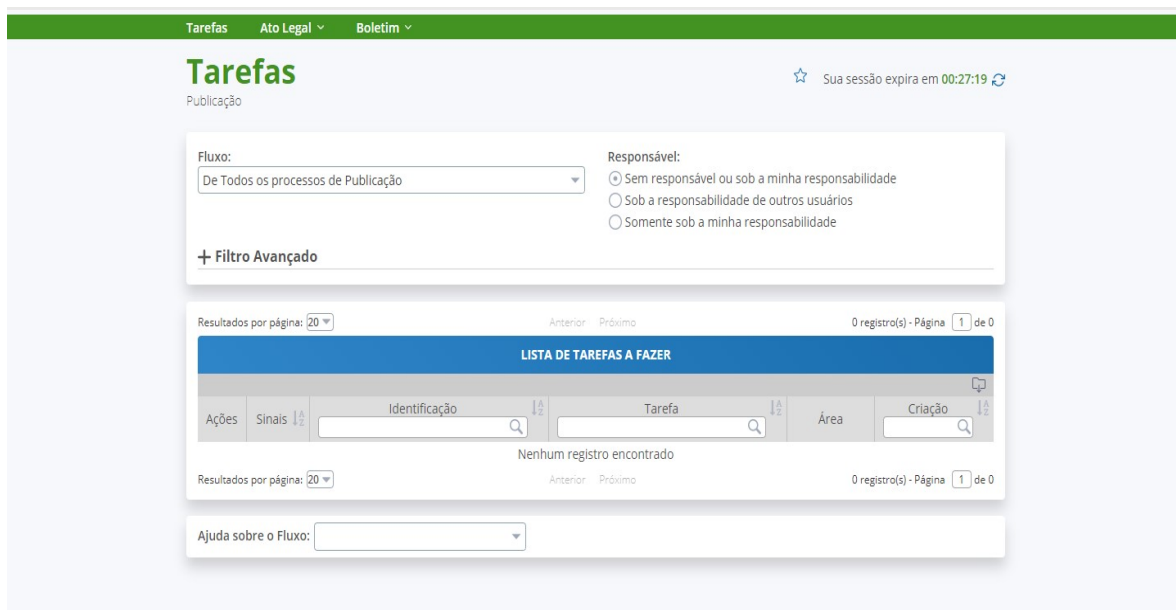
Tarefas Ato Legal Boletim

Tarefas
Publicação

Sua sessão expira em 00:27:19

Fluxo:
De Todos os processos de Publicação

Responsável:
Sem responsável ou sob a minha responsabilidade
Sob a responsabilidade de outros usuários
Somente sob a minha responsabilidade

+ Filtro Avançado

Resultados por página: 20 Anterior Próximo 0 registro(s) - Página 1 de 0

LISTA DE TAREFAS A FAZER

| Ações | Sinais | Identificação | Tarefa | Área | Criação |
|---|---|---|---|---|---|

Nenhum registro encontrado

Resultados por página: 20 Anterior Próximo 0 registro(s) - Página 1 de 0

Ajuda sobre o Fluxo: